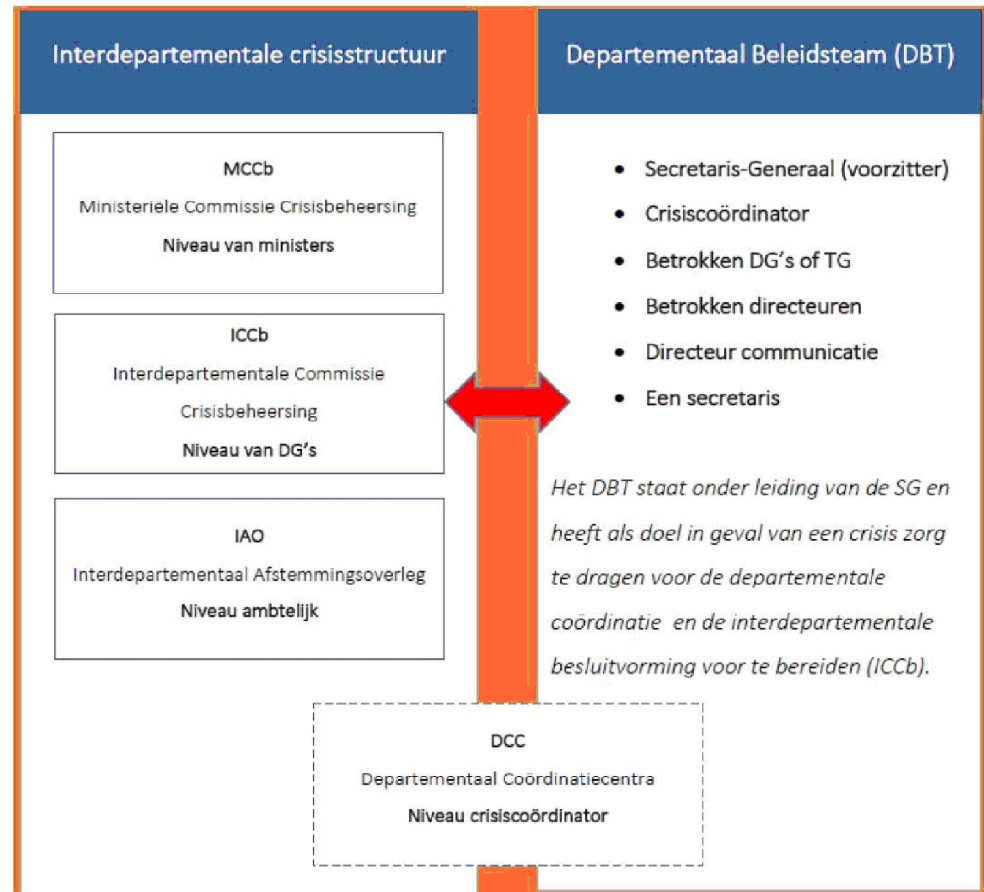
Interdepartementale crisisstructuur

MCCb
Ministeriele Commissie Crisisbeheersing
Niveau van ministers

ICCb
Interdepartementale Commissie Crisisbeheersing
Niveau van DG's

IAO
Interdepartementaal Afstemmingsoverleg
Niveau ambtelijk

Departementaal Beleidsteam (DBT)

- Secretaris-Generaal (voorzitter)
- Crisiscoördinator
- Betrokken DG's of TG
- Betrokken directeuren
- Directeur communicatie
- Een secretaris

*Het DBT staat onder leiding van de SG en heeft als doel in geval van een crisis zorg te dragen voor de departementale coördinatie en de interdepartementale besluitvorming voor te bereiden (ICCb).*

DCC
Departementaal Coördinatiecentra
Niveau crisiscoördinator